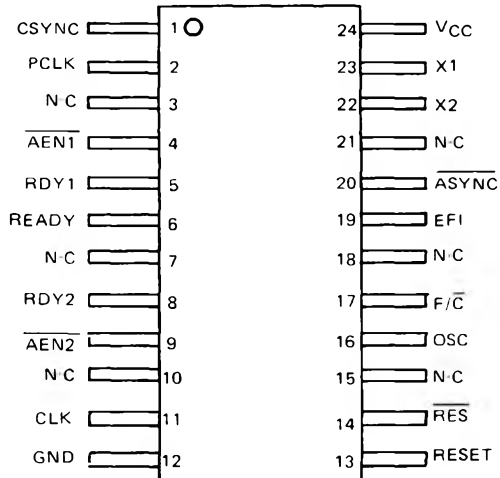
CSYNC 1
PCLK 2
N.C 3
$\overline{AEN1}$ 4
RDY1 5
READY 6
N.C 7
RDY2 8
$\overline{AEN2}$ 9
N.C 10
CLK 11
GND 12

24 $V_{CC}$
23 X1
22 X2
21 N.C
20 $\overline{ASYNC}$
19 EFI
18 N.C
17 $F/\overline{C}$
16 OSC
15 N.C
14 $\overline{RES}$
13 RESET